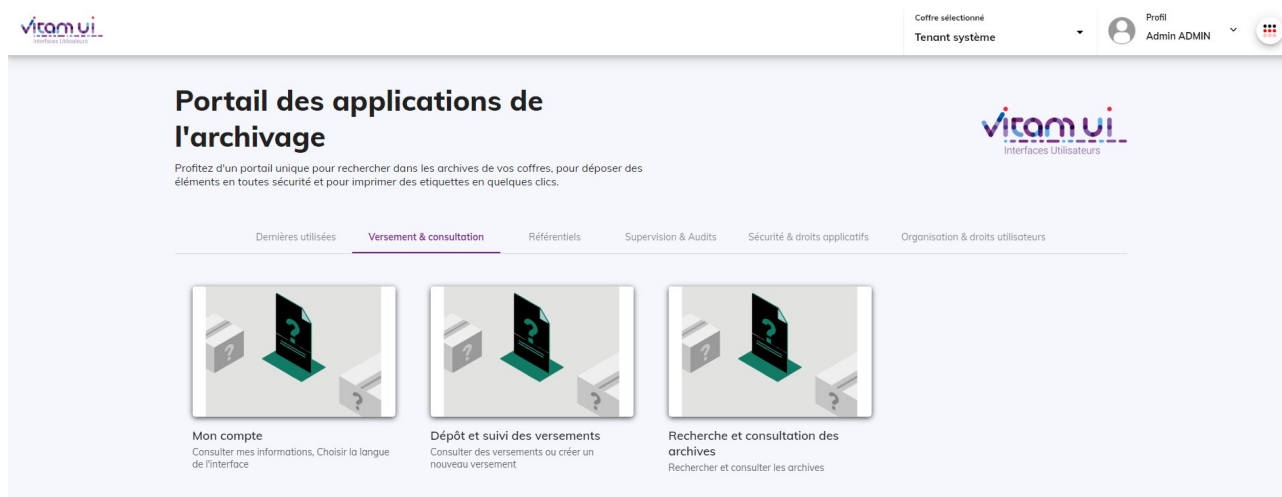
vitam ui
Interfaces Utilisateurs

Coffre sélectionné
Tenant système

Profil
Admin ADMIN

Portail des applications de l'archivage

Profitez d'un portail unique pour rechercher dans les archives de vos coffres, pour déposer des éléments en toutes sécurité et pour imprimer des etiquettes en quelques clics.

vitam ui
Interfaces Utilisateurs

Dernières utilisées | Versement & consultation | Référentiels | Supervision & Audits | Sécurité & droits applicatifs | Organisation & droits utilisateurs

Mon compte
Consulter mes informations, Choisir la langue de l'interface

Dépôt et suivi des versements
Consulter des versements ou créer un nouveau versement

Recherche et consultation des archives
Rechercher et consulter les archives